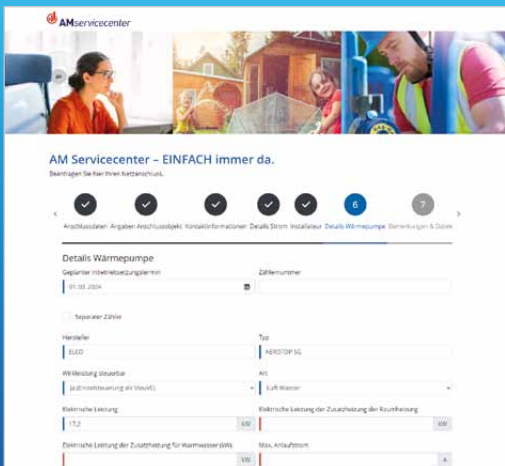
AMservicecenter

AM Servicecenter – EINFACH immer da.

Beantragen Sie hier Ihren Netzanschluss.

Anschlussdaten Angaben Anschlussobjekt Kontaktinformationen Details Strom Installateur Details Wärmepumpe Bemerkungen & Dateien

6

7

Details Wärmepumpe

Geplanter Inbetriebsetzungstermin

01.03.2024

Zählernummer

Separater Zähler

Hersteller

ELCO

Typ

AEROTOP SG

Wirkleistung steuerbar

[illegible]

Art

Luft-Wasser

Elektrische Leistung

17,2

kW

Elektrische Leistung der Zusatzheizung der Raumheizung

kW

Elektrische Leistung der Zusatzheizung für Warmwasserbereitung

kW

Max. Anlaufstrom

A